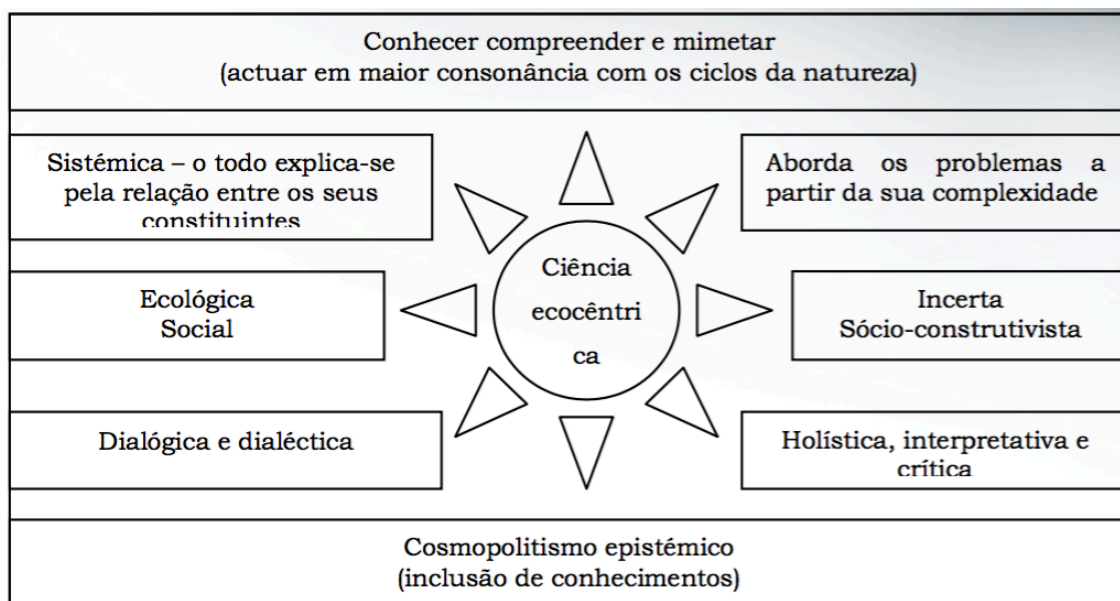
Conhecer compreender e mimetar
(actuar em maior consonância com os ciclos da natureza)

Sistémica – o todo explica-se pela relação entre os seus constituintes

Aborda os problemas a partir da sua complexidade

Ecológica
Social

Ciência ecocêntri ca

Incerta
Sócio-construtivista

Dialógica e dialéctica

Holística, interpretativa e crítica

Cosmopolitismo epistémico
(inclusão de conhecimentos)